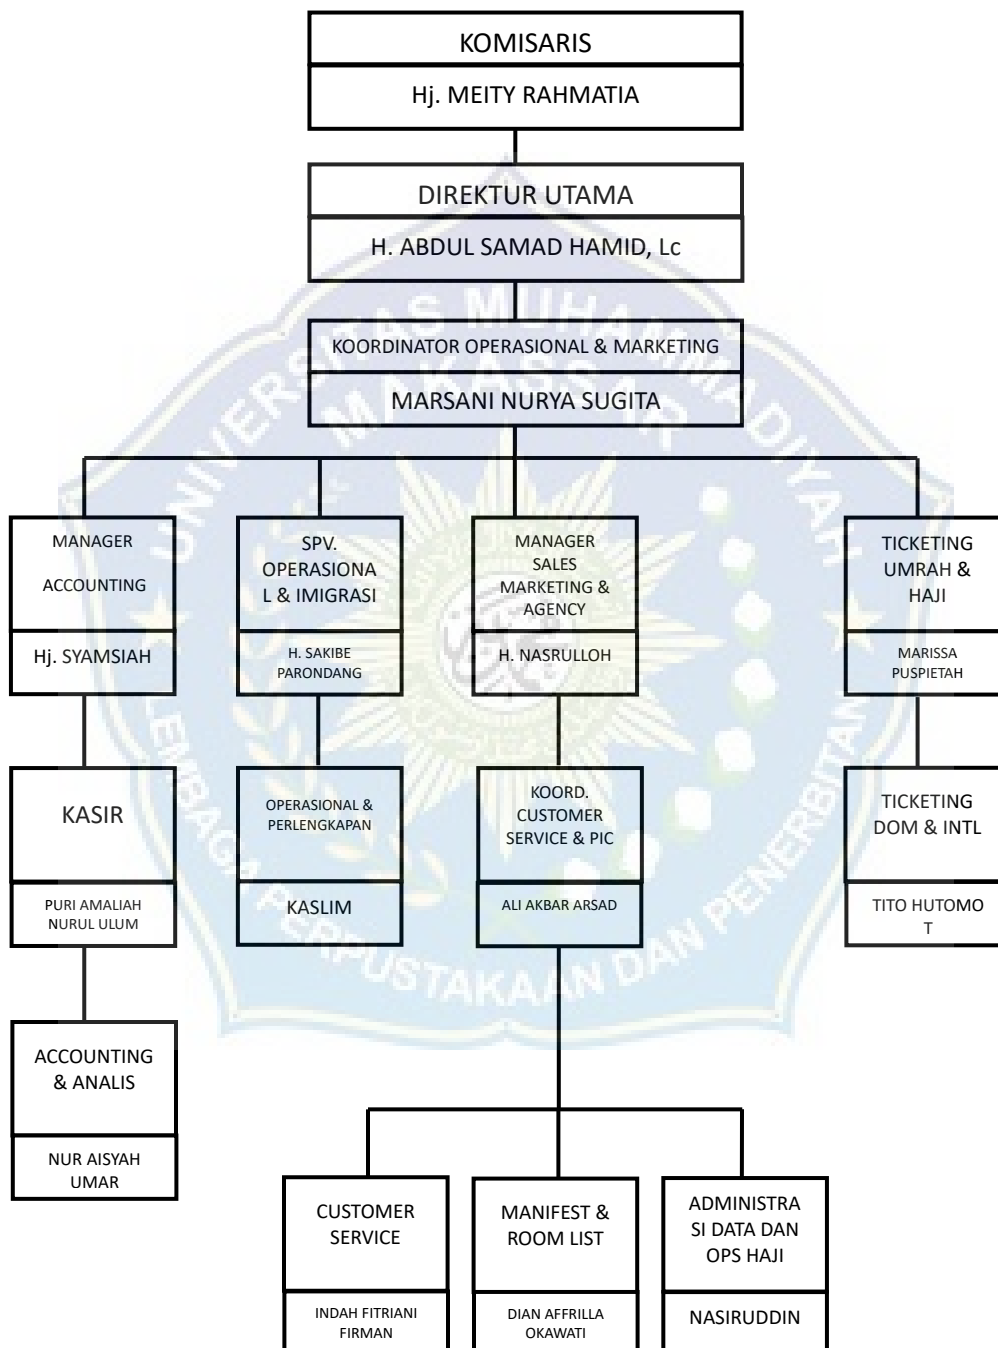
KOMISARIS
Hj. MEITY RAHMATIA

DIREKTUR UTAMA
H. ABDUL SAMAD HAMID, Lc

KOORDINATOR OPERASIONAL & MARKETING
MARSANI NURYA SUGITA

MANAGER ACCOUNTING
Hj. SYAMSIAH

SPV. OPERASIONAL & IMIGRASI
H. SAKIBE PARONDANG

MANAGER SALES MARKETING & AGENCY
H. NASRULLOH

TICKETING UMRAH & HAJI
MARISSA PUSPIETAH

KASIR
PURI AMALIAH NURUL ULUM

OPERASIONAL & PERLENGKAPAN
KASLIM

KOORD. CUSTOMER SERVICE & PIC
ALI AKBAR ARSAD

TICKETING DOM & INTL
TITO HUTOMO T

ACCOUNTING & ANALIS
NUR AISYAH UMAR

CUSTOMER SERVICE
INDAH FITRIANI FIRMAN

MANIFEST & ROOM LIST
DIAN AFFRILLA OKAWATI

ADMINISTRASI DATA DAN OPS HAJI
NASIRUDDIN

UNIVERSITAS MUHAMMADIYAH MAKASSAR
LEMBAGA PERPUSTAKAAN DAN PENERBITAN